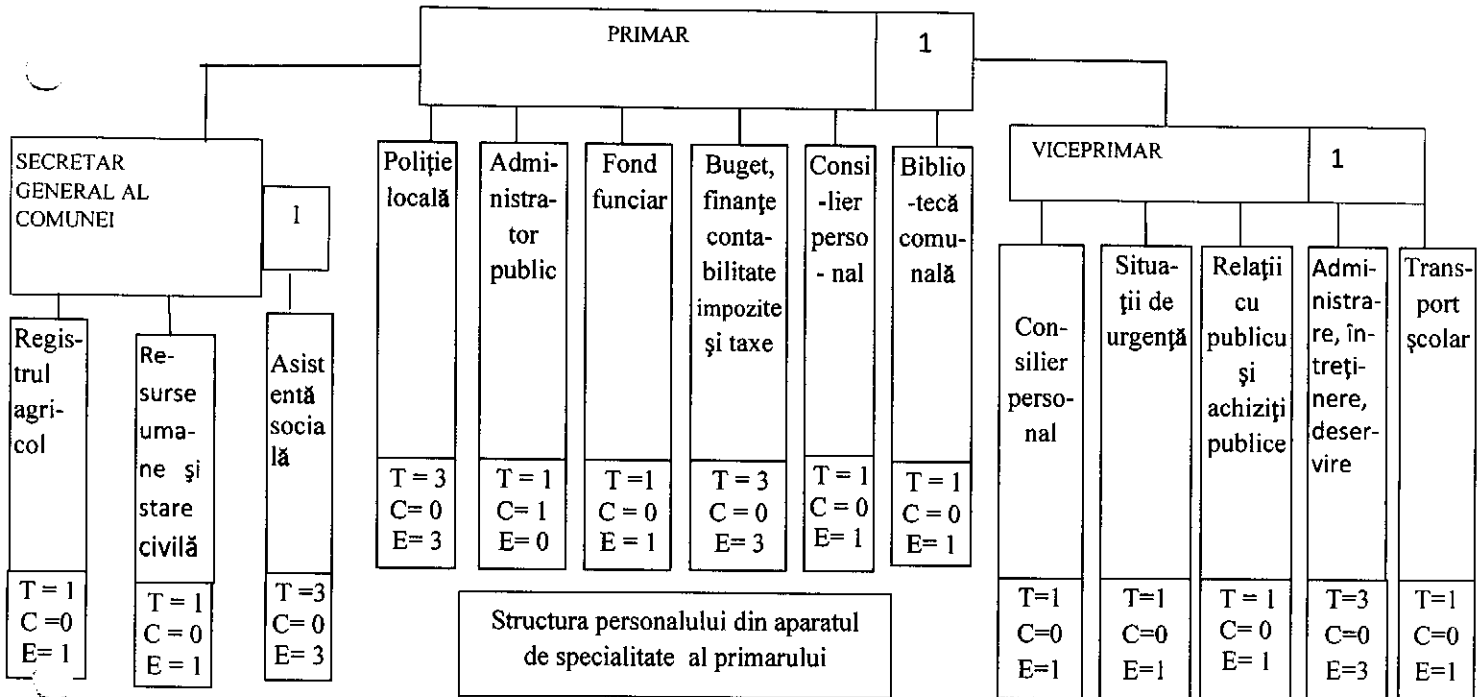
PRIMAR 1

SECRETAR GENERAL AL COMUNEI I

Registrul agricol
T = 1
C =0
E= 1

Resurse umane şi stare civilă
T = 1
C = 0
E = 1

Asistentă socială
T =3
C= 0
E= 3

Poliţie locală
T = 3
C= 0
E= 3

Administrator public
T = 1
C= 1
E= 0

Fond funciar
T =1
C = 0
E = 1

Buget, finanţe contabilitate impozite şi taxe
T = 3
C = 0
E= 3

Consilier personal
T = 1
C = 0
E= 1

Biblioteca comunală
T = 1
C = 0
E= 1

VICEPRIMAR 1

Consilier personal
T=1
C=0
E=1

Situaţii de urgenţă
T=1
C=0
E=1

Relaţii cu publicu şi achiziţi publice
T = 1
C= 0
E= 1

Administrare, întreţinere, deservire
T=3
C=0
E=3

Transport şcolar
T=1
C=0
E=1

Structura personalului din aparatul de specialitate al primarului